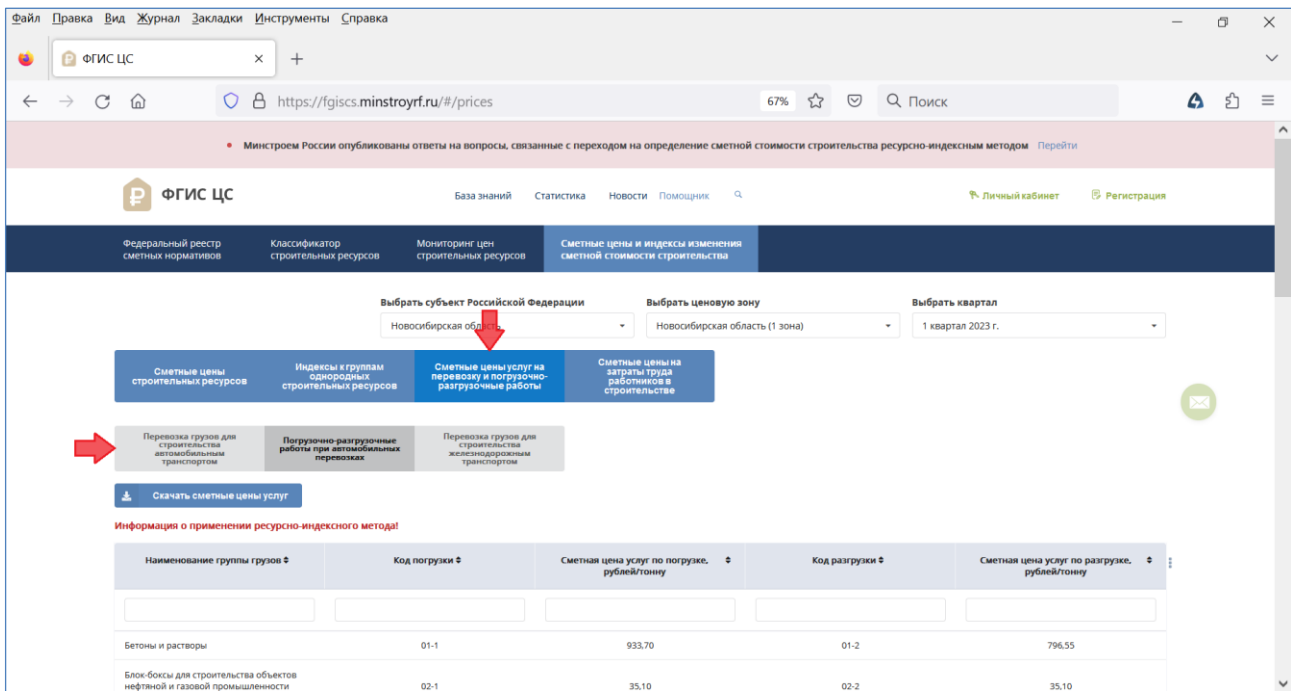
Файл Правка Вид Журнал Закладки Инструменты Справка

ФГИС ЦС ×  +

https://fgiscs.minstroyrf.ru/#/prices  67%  Поиск

• Минстроем России опубликованы ответы на вопросы, связанные с переходом на определение сметной стоимости строительства ресурсно-индексным методом Перейти

ФГИС ЦС  База знаний Статистика Новости Помощник  Личный кабинет Регистрация

Федеральный реестр сметных нормативов | Классификатор строительных ресурсов | Мониторинг цен строительных ресурсов | Сметные цены и индексы изменения сметной стоимости строительства

Выбрать субъект Российской Федерации
Новосибирская область

Выбрать ценовую зону
Новосибирская область (1 зона)

Выбрать квартал
1 квартал 2023 г.

Сметные цены строительных ресурсов | Индексы к группам однородных строительных ресурсов | Сметные цены услуг на перевозку и погрузочно-разгрузочные работы | Сметные цены на затраты труда работников в строительстве

Перевозка грузов для строительства автомобильным транспортом | Погрузочно-разгрузочные работы при автомобильных перевозках | Перевозка грузов для строительства железнодорожным транспортом

Скачать сметные цены услуг

Информация о применении ресурсно-индексного метода!

| Наименование группы грузов | Код погрузки | Сметная цена услуг по погрузке, рублей/тонну | Код разгрузки | Сметная цена услуг по разгрузке, рублей/тонну |
|---|---|---|---|---|
| | | | | |
| Бетоны и растворы | 01-1 | 933,70 | 01-2 | 796,55 |
| Блок-боксы для строительства объектов нефтяной и газовой промышленности | 02-1 | 35,10 | 02-2 | 35,10 |